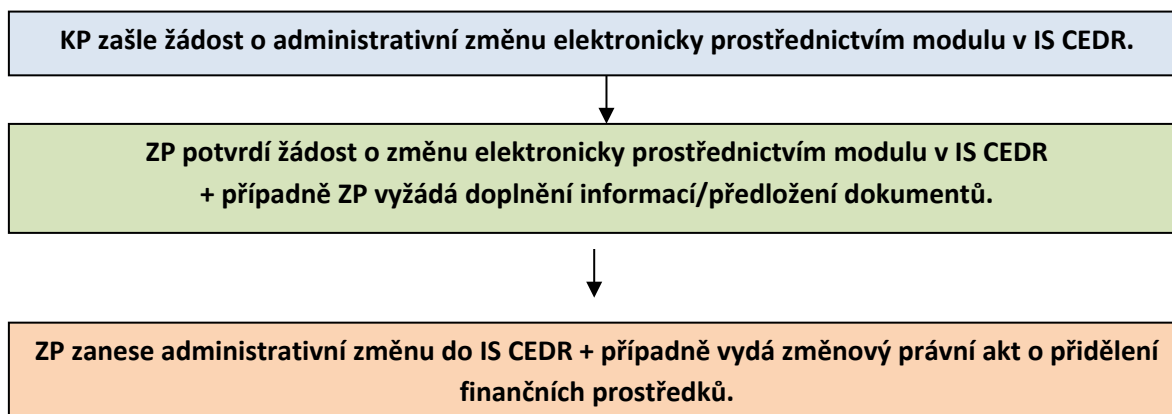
KP zašle žádost o administrativní změnu elektronicky prostřednictvím modulu v IS CEDR.

ZP potvrdí žádost o změnu elektronicky prostřednictvím modulu v IS CEDR
+ případně ZP vyžádá doplnění informací/předložení dokumentů.

ZP zanese administrativní změnu do IS CEDR + případně vydá změnový právní akt o přidělení finančních prostředků.